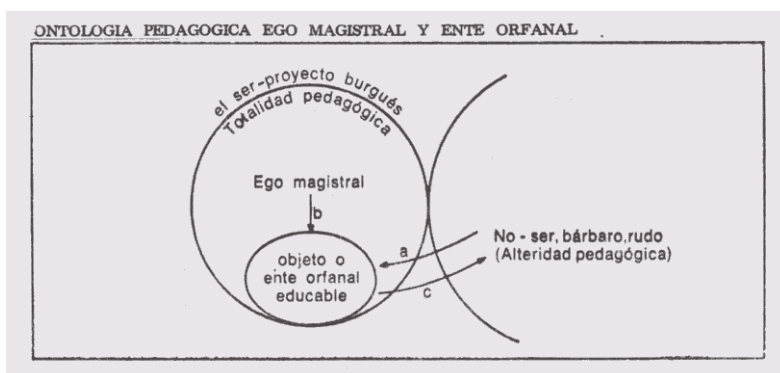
ONTOLOGIA PEDAGOGICA EGO MAGISTRAL Y ENTE ORFANAL .

el ser-proyecto burgués
Totalidad pedagógica

Ego magistral

b

objeto o ente orfanal educable

a

c

No - ser, bárbaro, rudo
(Alteridad pedagógica)